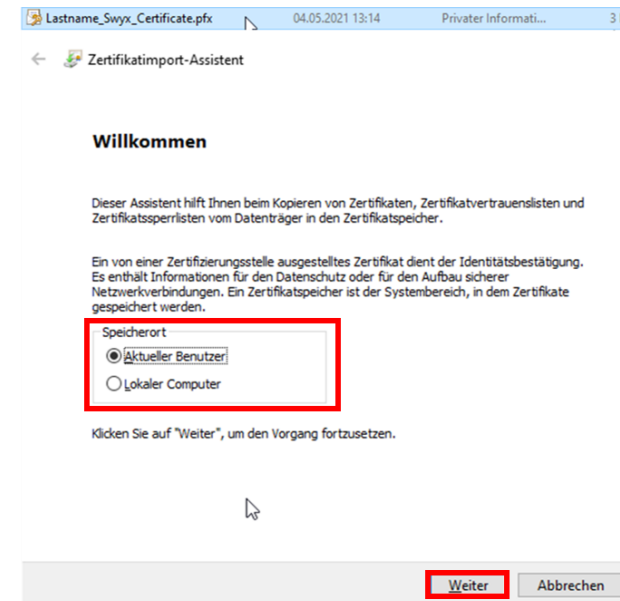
Lastname_Swyx_Certificate.pfx 04.05.2021 13:14 Privater Informati... 3

Zertifikatimport-Assistent

Willkommen

Dieser Assistent hilft Ihnen beim Kopieren von Zertifikaten, Zertifikatvertrauenslisten und Zertifikatssperrlisten vom Datenträger in den Zertifikatspeicher.

Ein von einer Zertifizierungsstelle ausgestelltes Zertifikat dient der Identitätsbestätigung. Es enthält Informationen für den Datenschutz oder für den Aufbau sicherer Netzwerkverbindungen. Ein Zertifikatspeicher ist der Systembereich, in dem Zertifikate gespeichert werden.

Speicherort

Aktueller Benutzer

Lokaler Computer

Klicken Sie auf "Weiter", um den Vorgang fortzusetzen.

Weiter

Abbrechen